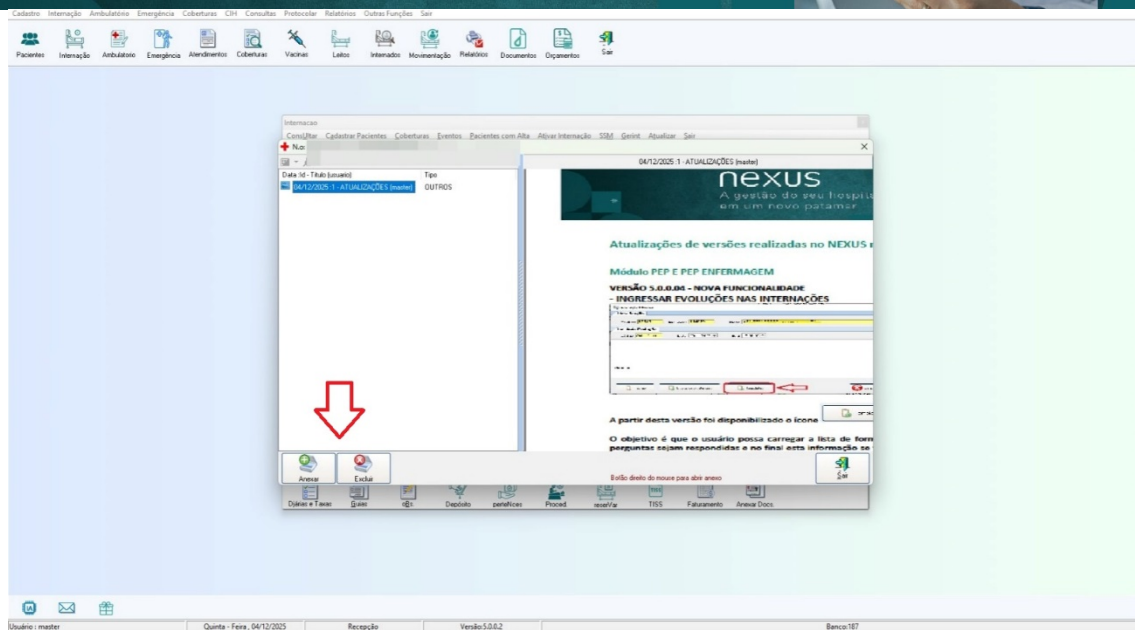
Cadastro Internação Ambulatório Emergência Coberturas CIH Consultas Protocolar Relatórios Outras Funções Sair

Pacientes Internação Ambulatório Emergência Atendimentos Coberturas Vacinas Leitos Internados Movimentação Relatórios Documentos Orçamentos Sair

Internacao
Consultar Cadastrar Pacientes Coberturas Eventos Pacientes com Alta Ativar Internação SSM Gerint Atualizar Sair

No

04/12/2025 :1 - ATUALIZAÇÕES (master)

Data :Id - Título (usuario) | Tipo
04/12/2025 :1 - ATUALIZAÇÕES (master) | OUTROS

nexus
A gestão do seu hospit
em um novo patamar

Atualizações de versões realizadas no NEXUS r

Módulo PEP E PEP ENFERMAGEM

VERSÃO 5.0.0.04 - NOVA FUNCIONALIDADE
- INGRESSAR EVOLUÇÕES NAS INTERNAÇÕES

A partir desta versão foi disponibilizado o ícone

O objetivo é que o usuário possa carregar a lista de form
perguntas sejam respondidas e no final esta informação se

Anexar Excluir

Botão direito do mouse para abrir anexo

Sair

Diárias e Taxas Guias Depósito Proced TISS Faturamento Anexar Docs.

Usuário : master | Quinta - Feira, 04/12/2025 | Recepção | Versão:5.0.0.2 | Banco:187